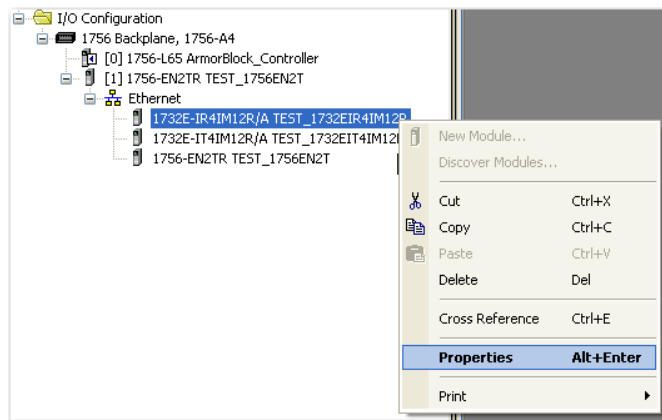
I/O Configuration
1756 Backplane, 1756-A4
[0] 1756-L65 ArmorBlock_Controller
[1] 1756-EN2TR TEST_1756EN2T
Ethernet
1732E-IR4IM12R/A TEST_1732EIR4IM12R
1732E-IT4IM12R/A TEST_1732EIT4IM12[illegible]
1756-EN2TR TEST_1756EN2T

New Module...
Discover Modules...
Cut Ctrl+X
Copy Ctrl+C
Paste Ctrl+V
Delete Del
Cross Reference Ctrl+E
Properties Alt+Enter
Print